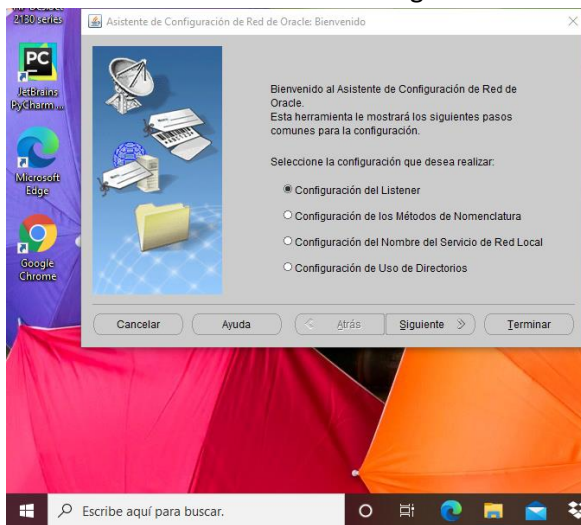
2130 series

JetBrains PyCharm...

Microsoft Edge

Google Chrome

Asistente de Configuración de Red de Oracle: Bienvenido

Bienvenido al Asistente de Configuración de Red de Oracle.
Esta herramienta le mostrará los siguientes pasos comunes para la configuración.

Seleccione la configuración que desea realizar:

Configuración del Listener

Configuración de los Métodos de Nomenclatura

Configuración del Nombre del Servicio de Red Local

Configuración de Uso de Directorios

Cancelar

Ayuda

Atrás

Siguiente

Terminar

Escribe aquí para buscar.